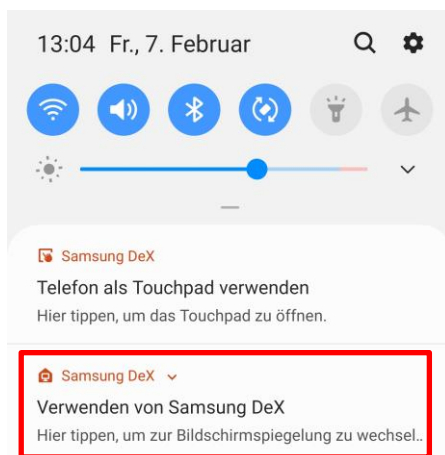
13:04 Fr., 7. Februar

Samsung DeX

Telefon als Touchpad verwenden

Hier tippen, um das Touchpad zu öffnen.

Samsung DeX

Verwenden von Samsung DeX

Hier tippen, um zur Bildschirmspiegelung zu wechsel..